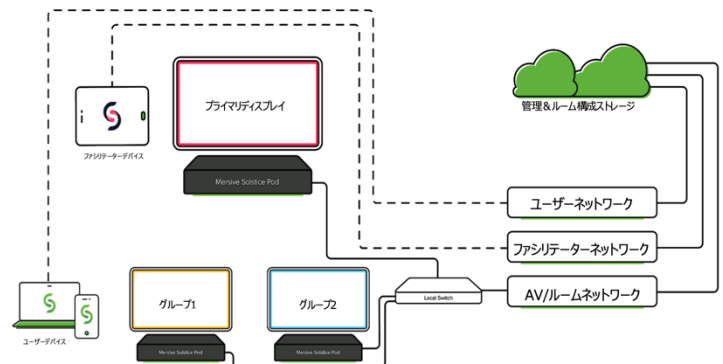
プライマリディスプレイ

管理＆ルーム構成ストレージ

ファシリテーターデバイス

Mersive Solstice Pod

ユーザーネットワーク

ファシリテーターネットワーク

Local Switch

AV/ルームネットワーク

グループ1

グループ2

ユーザーデバイス

Mersive Solstice Pod

Mersive Solstice Pod